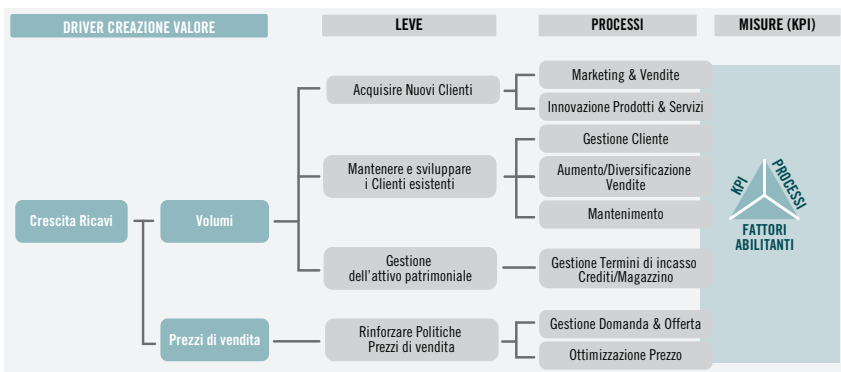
DRIVER CREAZIONE VALORE

LEVE

PROCESSI

MISURE (KPI)

Crescita Ricavi

Volumi

Prezzi di vendita

Acquisire Nuovi Clienti

Mantenere e sviluppare i Clienti esistenti

Gestione dell'attivo patrimoniale

Rinforzare Politiche Prezzi di vendita

Marketing & Vendite

Innovazione Prodotti & Servizi

Gestione Cliente

Aumento/Diversificazione Vendite

Mantenimento

Gestione Termini di incasso Crediti/Magazzino

Gestione Domanda & Offerta

Ottimizzazione Prezzo

KPI

PROCESSI

FATTORI ABILITANTI